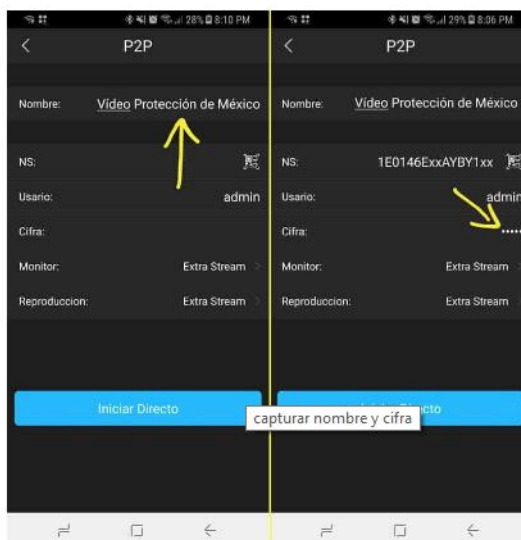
28% 8:10 PM
P2P
Nombre: Vídeo Protección de México
NS:
Usario: admin
Cifra:
Monitor: Extra Stream
Reproduccion: Extra Stream
Iniciar Directo

29% 8:06 PM
P2P
Nombre: Vídeo Protección de México
NS: 1E0146ExxAYBY1xx
Usario: admin
Cifra: ••••••
Monitor: Extra Stream
Reproduccion: Extra Stream
Iniciar Directo

capturar nombre y cifra